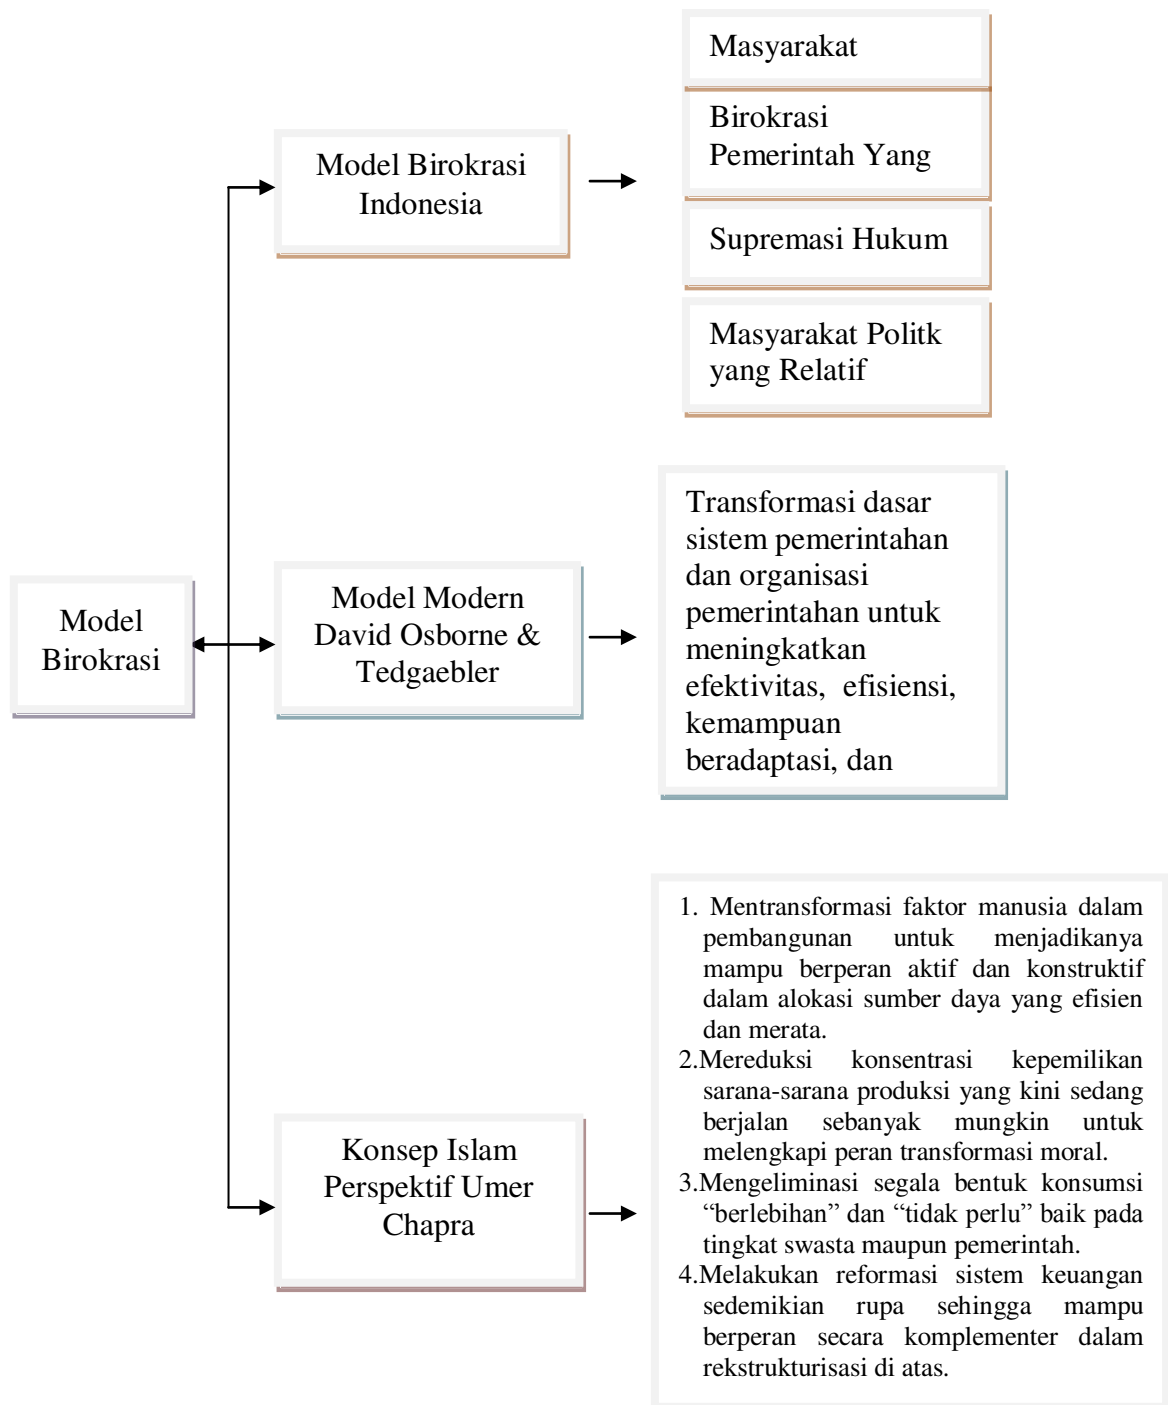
Model Birokrasi

Model Birokrasi Indonesia

Masyarakat

Birokrasi Pemerintah Yang

Supremasi Hukum

Masyarakat Politk yang Relatif

Model Modern David Osborne & Tedgaebler

Transformasi dasar sistem pemerintahan dan organisasi pemerintahan untuk meningkatkan efektivitas, efisiensi, kemampuan beradaptasi, dan

Konsep Islam Perspektif Umer Chapra

1. Mentransformasi faktor manusia dalam pembangunan untuk menjadikanya mampu berperan aktif dan konstruktif dalam alokasi sumber daya yang efisien dan merata.
2.Mereduksi konsentrasi kepemilikan sarana-sarana produksi yang kini sedang berjalan sebanyak mungkin untuk melengkapi peran transformasi moral.
3.Mengeliminasi segala bentuk konsumsi “berlebihan” dan “tidak perlu” baik pada tingkat swasta maupun pemerintah.
4.Melakukan reformasi sistem keuangan sedemikian rupa sehingga mampu berperan secara komplementer dalam rekstrukturisasi di atas.